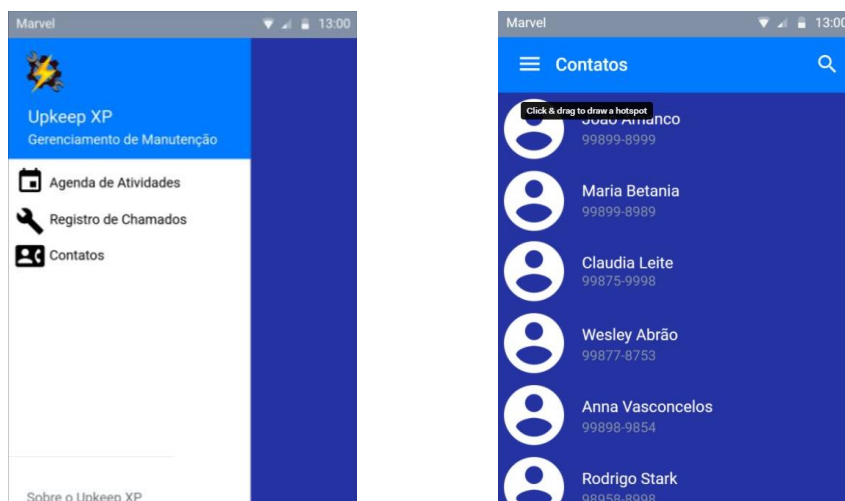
Marvel
13:00

Upkeep XP
Gerenciamento de Manutenção

Agenda de Atividades
Registro de Chamados
Contatos

Sobre o Upkeep XP

Marvel
13:00

Contatos

Click & drag to draw a hotspot
João Amanco
99899-8999

Maria Betania
99899-8989

Claudia Leite
99875-9998

Wesley Abrão
99877-8753

Anna Vasconcelos
99898-9854

Rodrigo Stark
98958-8998